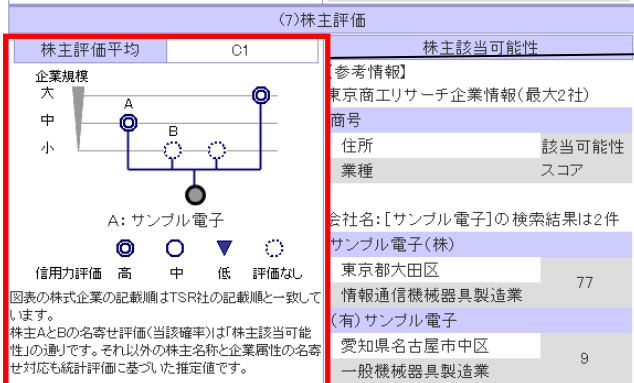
(7)株主評価

| 株主評価平均 | C1 |
|---|---|

企業規模
大
中
小
A
B

A: サンプル電子

信用力評価 高 中 低 評価なし

図表の株式企業の記載順はTSR社の記載順と一致しています。
株主AとBの名寄せ評価(当該確率)は「株主該当可能性」の通りです。それ以外の株主名称と企業属性の名寄せ対応も統計評価に基づいた推定値です。

株主該当可能性

【参考情報】
東京商エリサーチ企業情報(最大2社)

| 商号 | |
|---|---|
| 住所 | 該当可能性 |
| 業種 | スコア |

会社名:[サンプル電子]の検索結果は2件

| サンプル電子(株) | |
|---|---|
| 東京都大田区 | 77 |
| 情報通信機械器具製造業 | |
| (有)サンプル電子 | |
| 愛知県名古屋市中区 | 9 |
| 一般機械器具製造業 | |